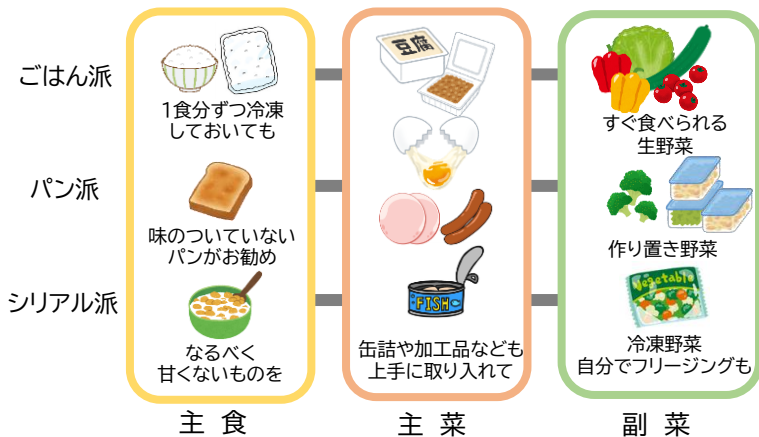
ごはん派

パン派

シリアル派

1食分ずつ冷凍しておいても

味のついていないパンがお勧め

なるべく甘くないものを

主食

豆腐

FISH

缶詰や加工品なども上手に取り入れて

主菜

すぐ食べられる生野菜

作り置き野菜

Vegetable

冷凍野菜
自分でフリージングも

副菜